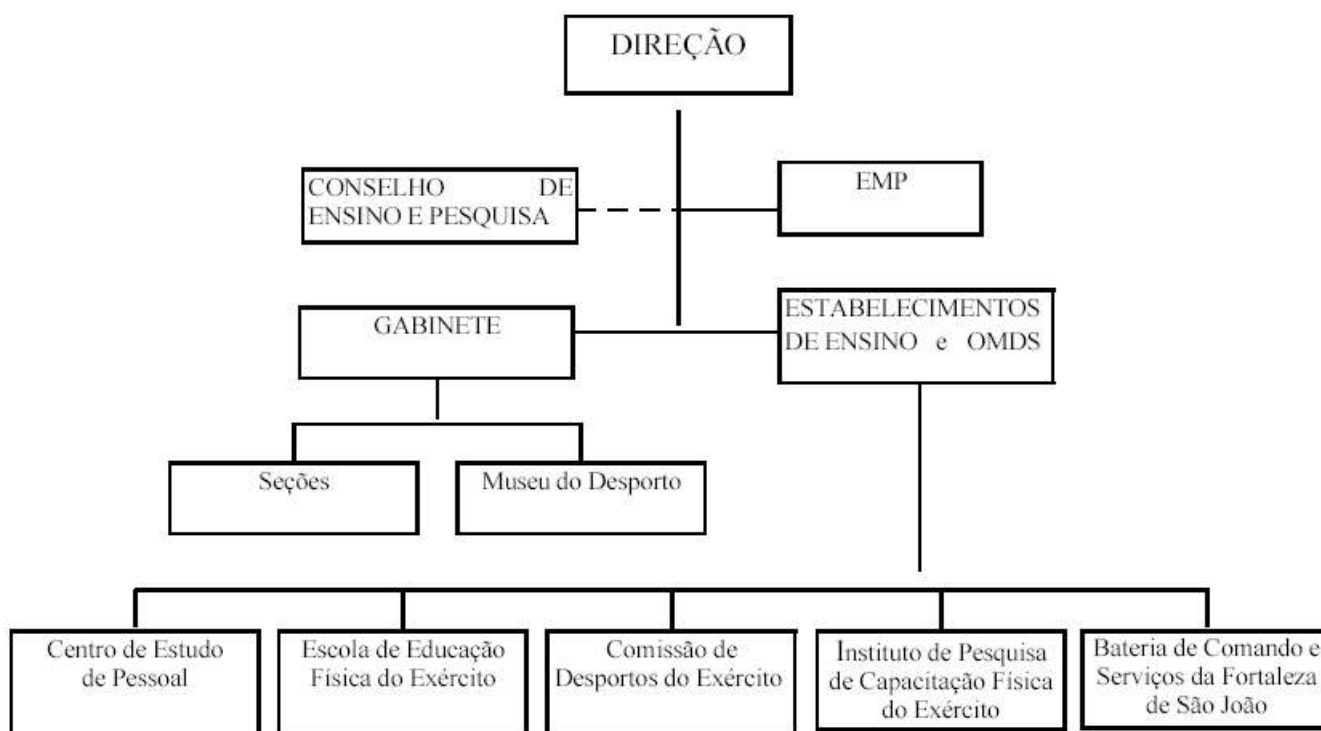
DIREÇÃO

CONSELHO DE ENSINO E PESQUISA

EMP

GABINETE

ESTABELECIMENTOS DE ENSINO e OMDS

Seções

Museu do Desporto

Centro de Estudo de Pessoal

Escola de Educação Física do Exército

Comissão de Desportos do Exército

Instituto de Pesquisa de Capacitação Física do Exército

Bateria de Comando e Serviços da Fortaleza de São João